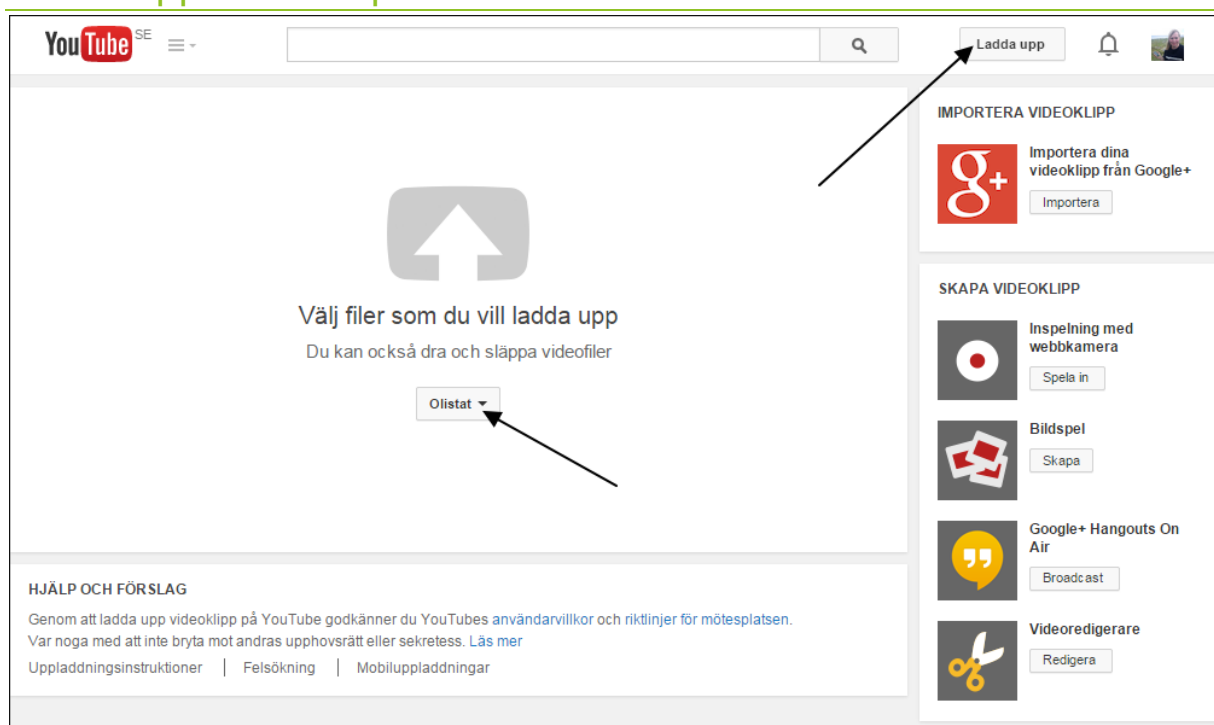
YouTube SE

Ladda upp

IMPORTERA VIDEOKLIPP

Importera dina videoklipp från Google+

Importera

Välj filer som du vill ladda upp

Du kan också dra och släppa videofiler

Olistat

SKAPA VIDEOKLIPP

Inspelning med webbkamera

Spela in

Bildspel

Skapa

Google+ Hangouts On Air

Broadcast

Videoredigerare

Redigera

HJÄLP OCH FÖRSLAG

Genom att ladda upp videoklipp på YouTube godkänner du YouTubes användarvillkor och riktlinjer för mötesplatsen.
Var noga med att inte bryta mot andras upphovsrätt eller sekretess. Läs mer

Uppladdningsinstruktioner | Felsökning | Mobiluppladdningar